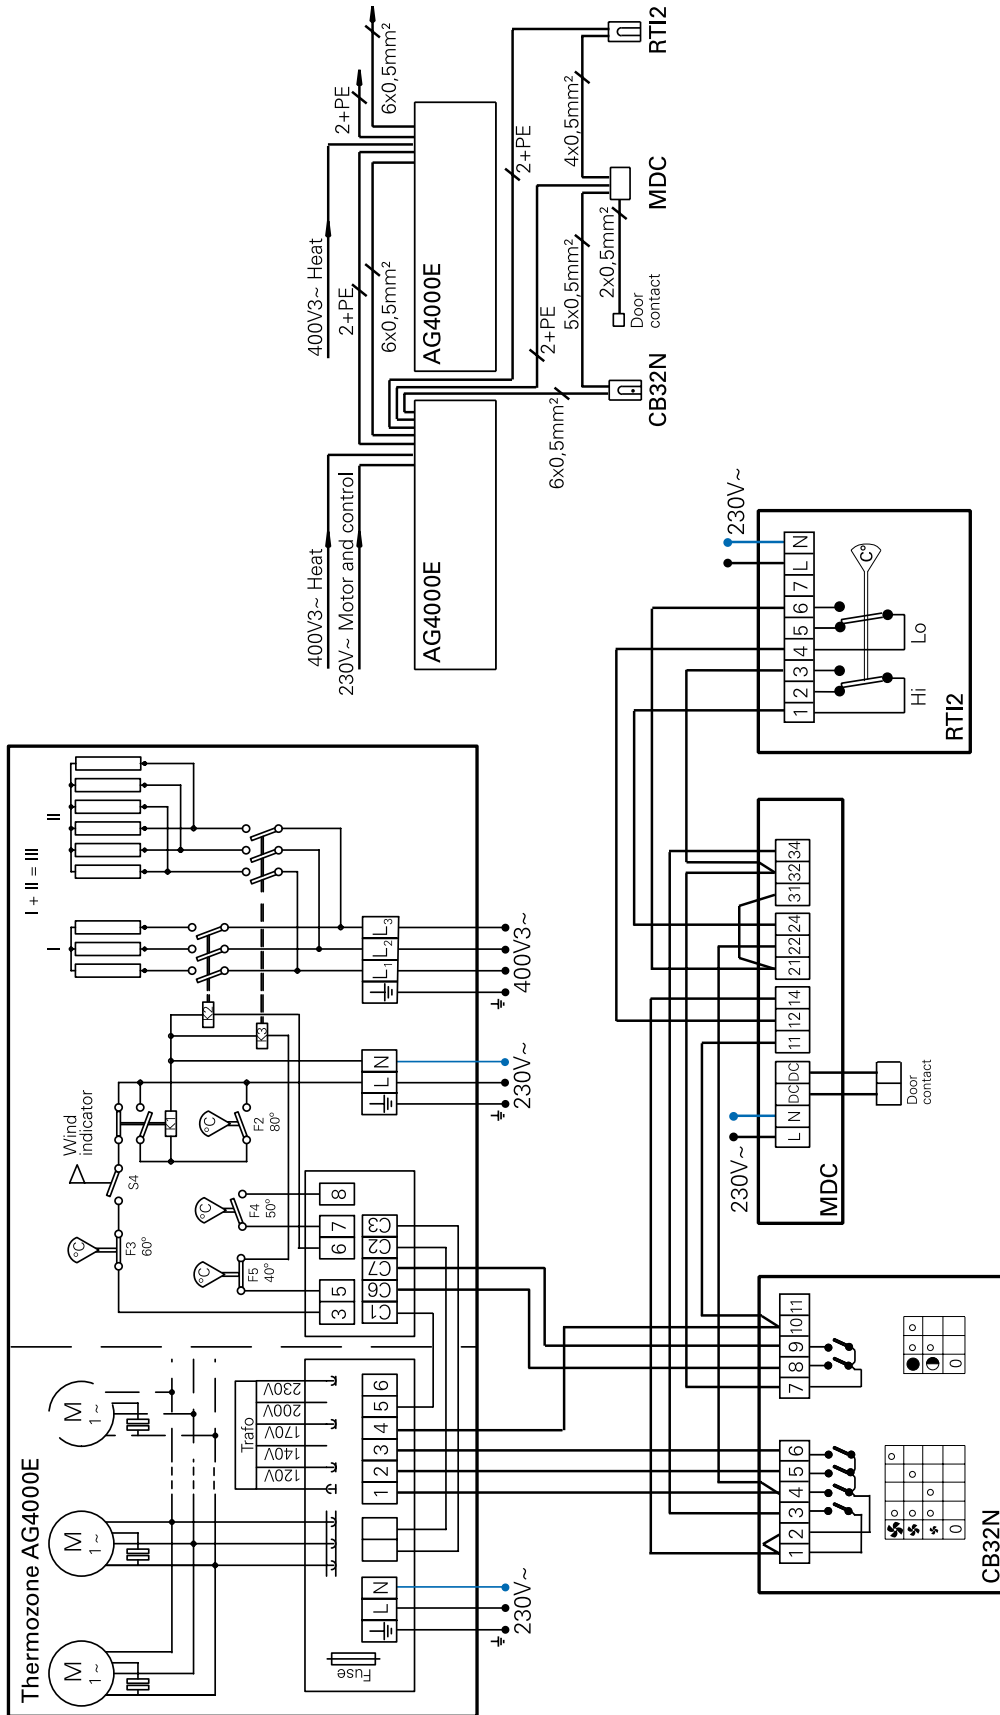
Thermozone AG4000E

M 1~

M 1~

M 1~

Fuse

L N

230V~

Trafo

120V
140V
170V
200V
230V

1 2 3 4 5 6

C1 3 5
G6 6 9
C7 8
C2
C3

F3 60°

S4

Wind indicator

F4 50°

F5 40°

K1

F2 80°

L N

230V~

K3

L1 L2 L3

400V3~

I + II = III

I

II

AG4000E

400V3~ Heat
230V~ Motor and control

AG4000E

400V3~ Heat

2+PE

6x0,5mm²

2+PE

6x0,5mm²

2+PE

6x0,5mm²

2+PE

5x0,5mm²

2x0,5mm²

Door contact

4x0,5mm²

CB32N

MDC

RTI2

230V~

L N 7 6 5 4 3 2 1

Lo

Hi

RTI2

34 32 31 24 22 21 14 12 11

DC DC N L

Door contact

230V~

MDC

1 2 3 4 5 6

7 8 9 10 11

0

0

CB32N